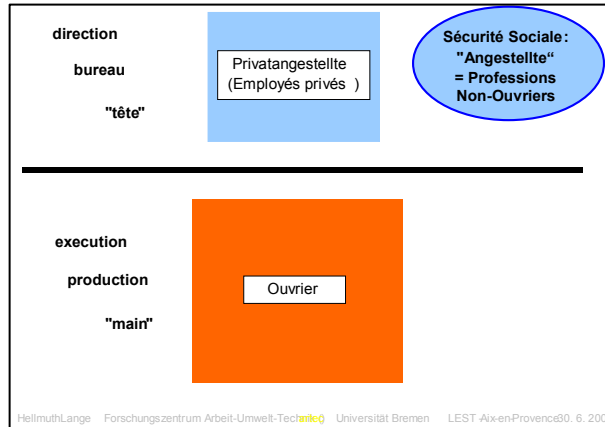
direction

bureau

"tête"

Privatangestellte
(Employés privés )

Sécurité Sociale:
"Angestellte"
= Professions
Non-Ouvriers

execution

production

"main"

Ouvrier

HellmuthLange Forschungszentrum Arbeit-Umwelt-Technik Universität Bremen LEST Aix-en-Provence 30. 6. 200